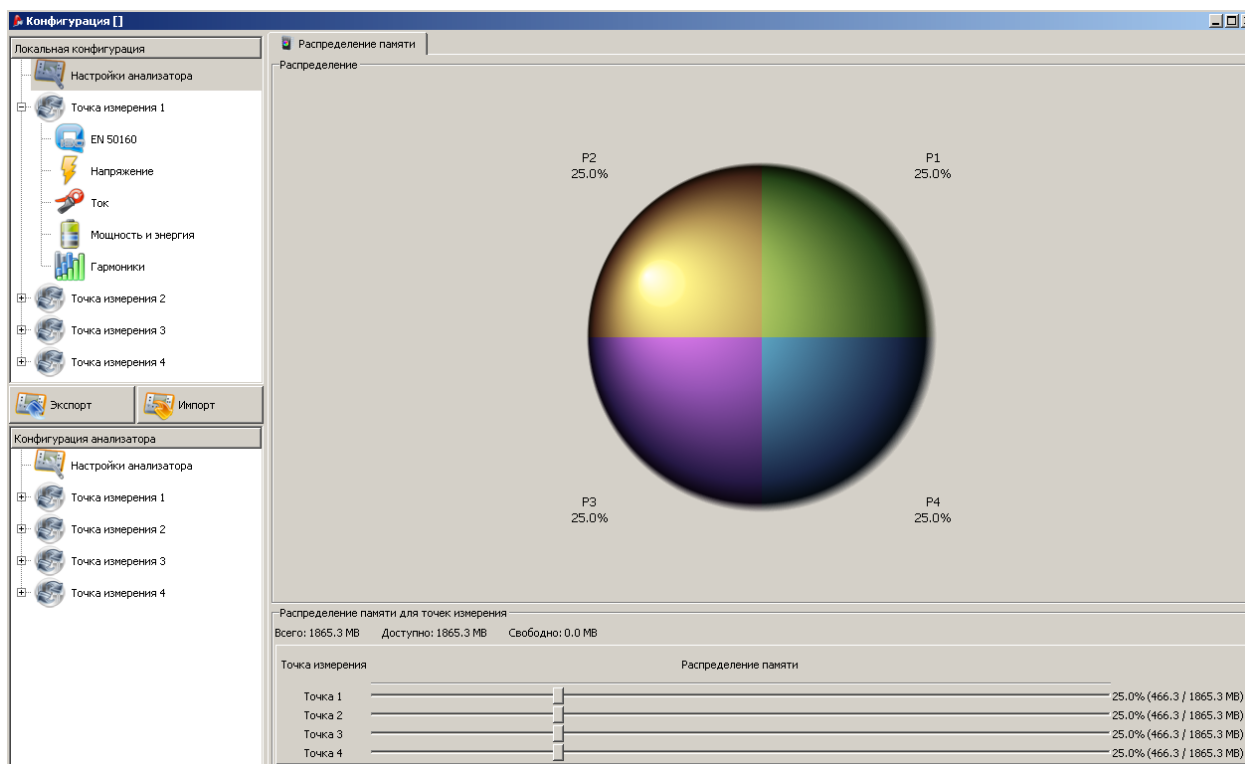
Конфигурация []

Локальная конфигурация
Настройки анализатора
Точка измерения 1
EN 50160
Напряжение
Ток
Мощность и энергия
Гармоники
Точка измерения 2
Точка измерения 3
Точка измерения 4

Экспорт
Импорт

Конфигурация анализатора
Настройки анализатора
Точка измерения 1
Точка измерения 2
Точка измерения 3
Точка измерения 4

Распределение памяти

Распределение

P2
25.0%

P1
25.0%

P3
25.0%

P4
25.0%

Распределение памяти для точек измерения
Всего: 1865.3 MB Доступно: 1865.3 MB Свободно: 0.0 MB

| Точка измерения | Распределение памяти |
|---|---|
| Точка 1 | 25.0% (466.3 / 1865.3 MB) |
| Точка 2 | 25.0% (466.3 / 1865.3 MB) |
| Точка 3 | 25.0% (466.3 / 1865.3 MB) |
| Точка 4 | 25.0% (466.3 / 1865.3 MB) |